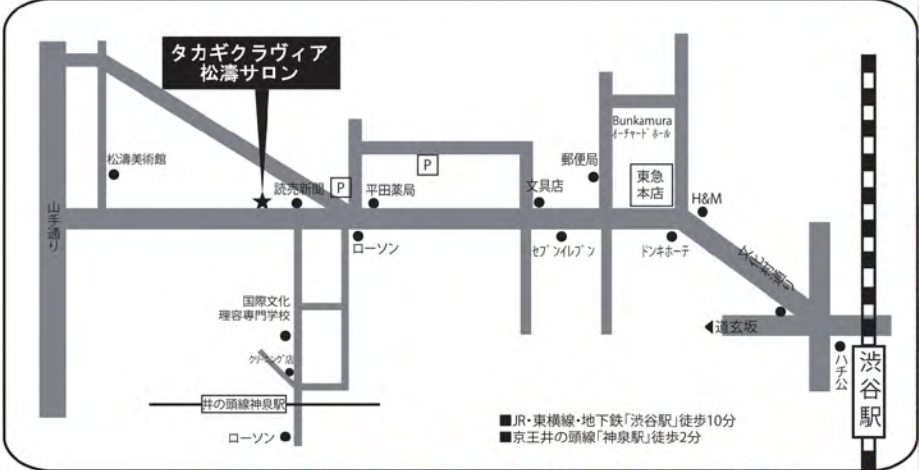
タカギクラヴィア
松濤サロン

松濤美術館

読売新聞

P

P

平田薬局

郵便局

Bunkamura
オーチャードホール

文具店

東急
本店

H&M

山手通り

ローソン

セブンイレブン

ドンキホーテ

文化村通り

国際文化
理容専門学校

道玄坂

クリーニング店

ハチ公

渋谷駅

井の頭線神泉駅

■JR・東横線・地下鉄「渋谷駅」徒歩10分
■京王井の頭線「神泉駅」徒歩2分

ローソン